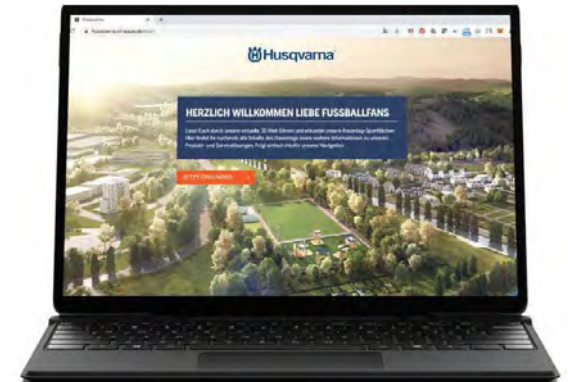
Husqvarna

HERZLICH WILLKOMMEN LIEBE FUSSBALLFANS

Lasst Euch durch unsere virtuelle 3D-Welt führen und erkundet unsere Rasentrag-Sportflächen. Hier findet Ihr nützliche, alle Inhalte des Rasentags sowie weitere Informationen zu unseren Produkt- und Dienstleistungen. Folgt einfach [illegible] unserer Navigation.

JETZT ERKUNDEN